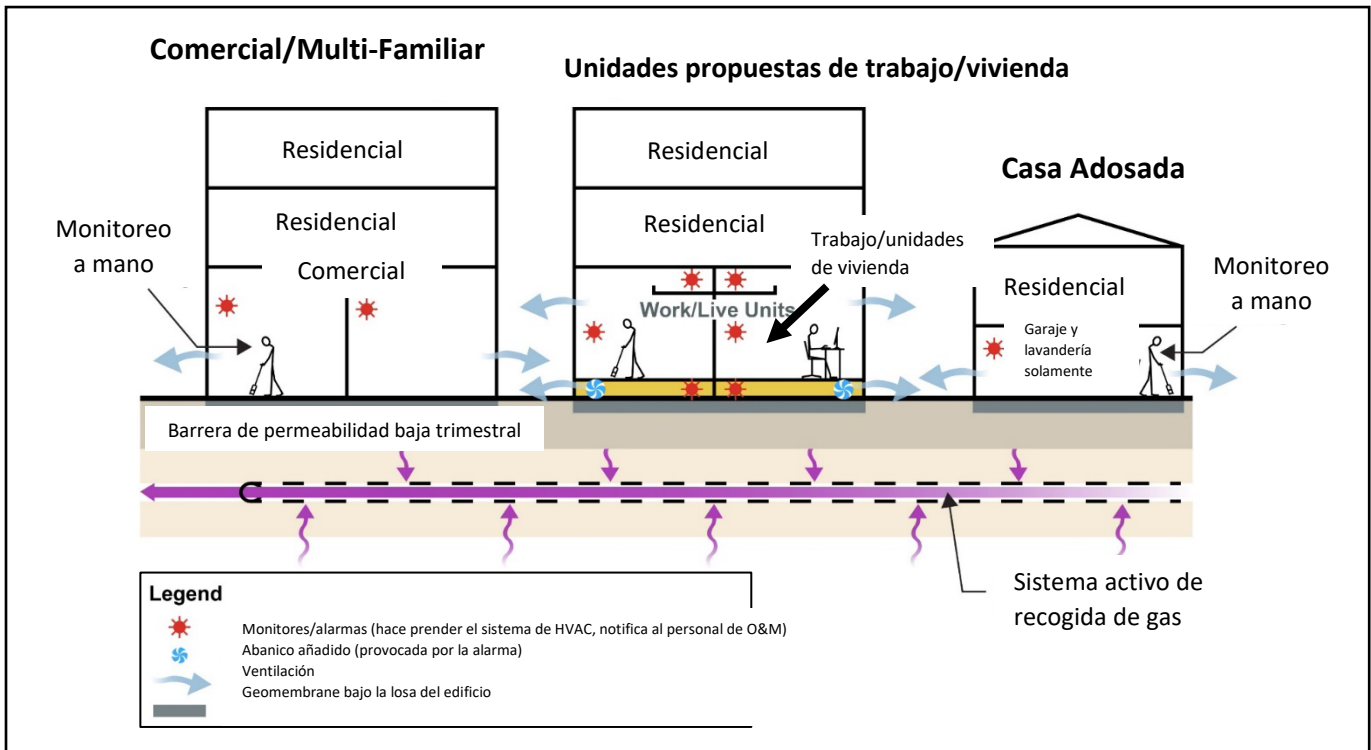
Comercial/Multi-Familiar

Unidades propuestas de trabajo/vivienda

Residencial

Residencial

Comercial

Residencial

Residencial

Work/Live Units

Trabajo/unidades de vivienda

Casa Adosada

Residencial

Garaje y lavandería solamente

Monitoreo a mano

Monitoreo a mano

Barrera de permeabilidad baja trimestral

Sistema activo de recogida de gas

Legend

Monitores/alarmas (hace prender el sistema de HVAC, notifica al personal de O&M)

Abanico añadido (provocada por la alarma)

Ventilación

Geomembrane bajo la losa del edificio